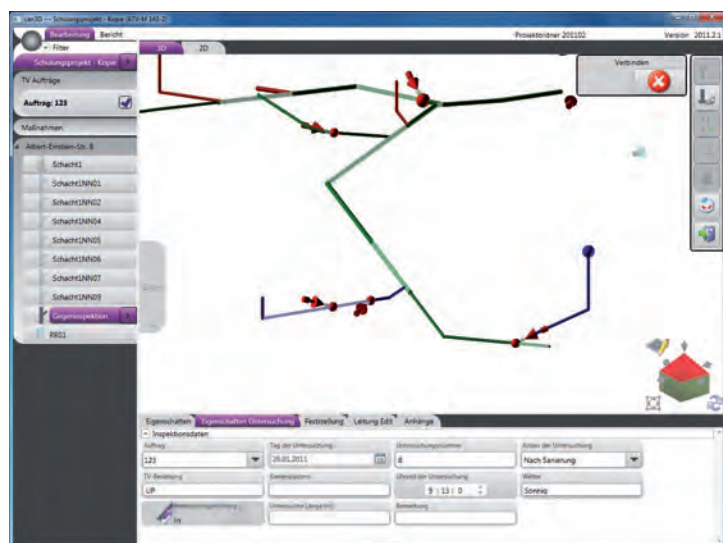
ian3D — Schulungsprojekt - Kopie (ATV-M 143-2)

Bearbeitung Bericht
Filter

Projektordner 201102
Version: 2011.2.1

3D 2D

Schulungsprojekt - Kopie

TV Aufträge

Auftrag: 123

Maßnahmen

Albert-Einstein-Str. 8

Schacht1
Schacht1NN01
Schacht1NN02
Schacht1NN04
Schacht1NN05
Schacht1NN06
Schacht1NN07
Schacht1NN09
Gegeninspektion
RR01

Verbinden

Eigenschaften | Eigenschaften Untersuchung | Feststellung | Leitung Edit | Anhänge

Inspektionsdaten

| Auftrag | Tag der Untersuchung | Untersuchungsnummer | Anlass der Untersuchung |
|---|---|---|---|
| 123 | 26.01.2011 | 8 | Nach Sanierung |
| TV-Bearbeiter | Kameraposition | Uhrzeit der Untersuchung | Wetter |
| UP | | 9 : 13 : 0 | Sonnig |
| | Untersuchte Länge (m) | Bemerkung | |